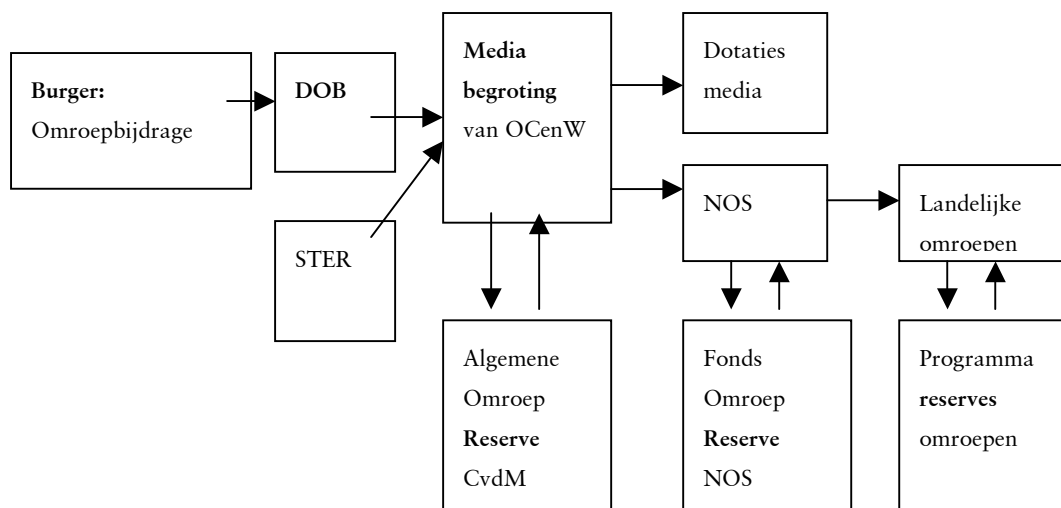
**Burger:** Omroepbijdrage

**DOB**

STER

**Media begroting** van OCenW

Dotaties media

NOS

Landelijke omroepen

Algemene Omroep **Reserve** CvdM

Fonds Omroep **Reserve** NOS

Programma **reserves** omroepen